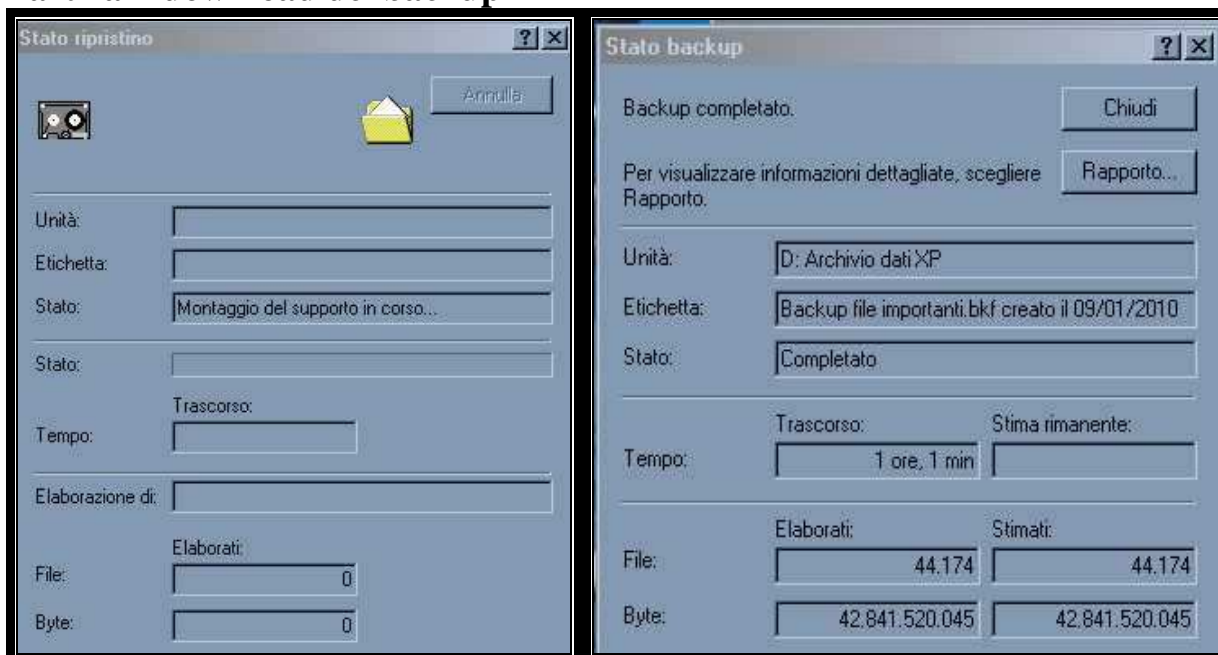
Stato ripristino

Annulla

Unità:

Etichetta:

Stato: Montaggio del supporto in corso...

Stato:

Trascorso:

Tempo:

Elaborazione di:

Elaborati:

File: 0

Byte: 0

Stato backup

Backup completato.

Chiudi

Per visualizzare informazioni dettagliate, scegliere Rapporto.

Rapporto...

Unità: D: Archivio dati XP

Etichetta: Backup file importanti.bkf creato il 09/01/2010

Stato: Completato

Trascorso: Stima rimanente:

Tempo: 1 ore, 1 min

Elaborati: Stimati:

File: 44.174 44.174

Byte: 42.841.520.045 42.841.520.045